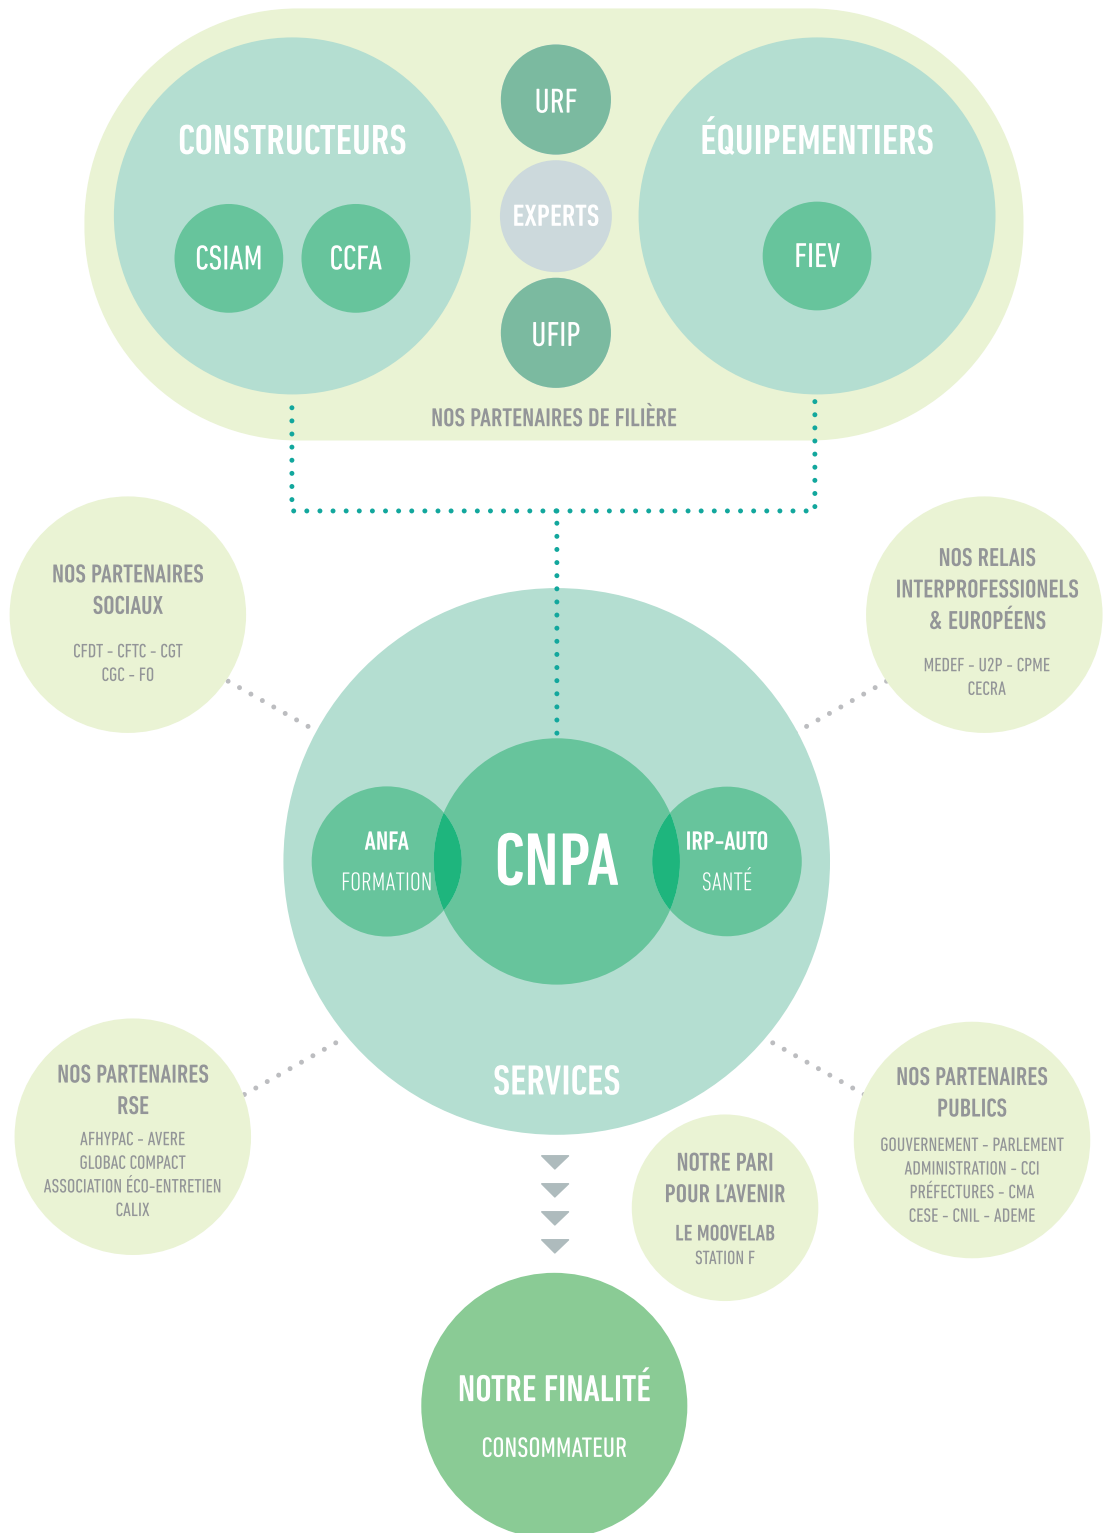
CONSTRUCTEURS

CSIAM

CCFA

URF

EXPERTS

UFIP

ÉQUIPEMENTIERS

FIEV

NOS PARTENAIRES DE FILIÈRE

NOS PARTENAIRES SOCIAUX

CFDT - CFTC - CGT
CGC - FO

NOS RELAIS INTERPROFESSIONELS & EUROPÉENS

MEDEF - U2P - CPME
CECRA

ANFA
FORMATION

CNPA

IRP-AUTO
SANTÉ

SERVICES

NOS PARTENAIRES RSE

AFHYPAC - AVERE
GLOBAC COMPACT
ASSOCIATION ÉCO-ENTRETIEN
CALIX

NOTRE PARI POUR L'AVENIR

LE MOOVELAB
STATION F

NOS PARTENAIRES PUBLICS

GOUVERNEMENT - PARLEMENT
ADMINISTRATION - CCI
PRÉFECTURES - CMA
CESE - CNIL - ADEME

NOTRE FINALITÉ

CONSOMMATEUR